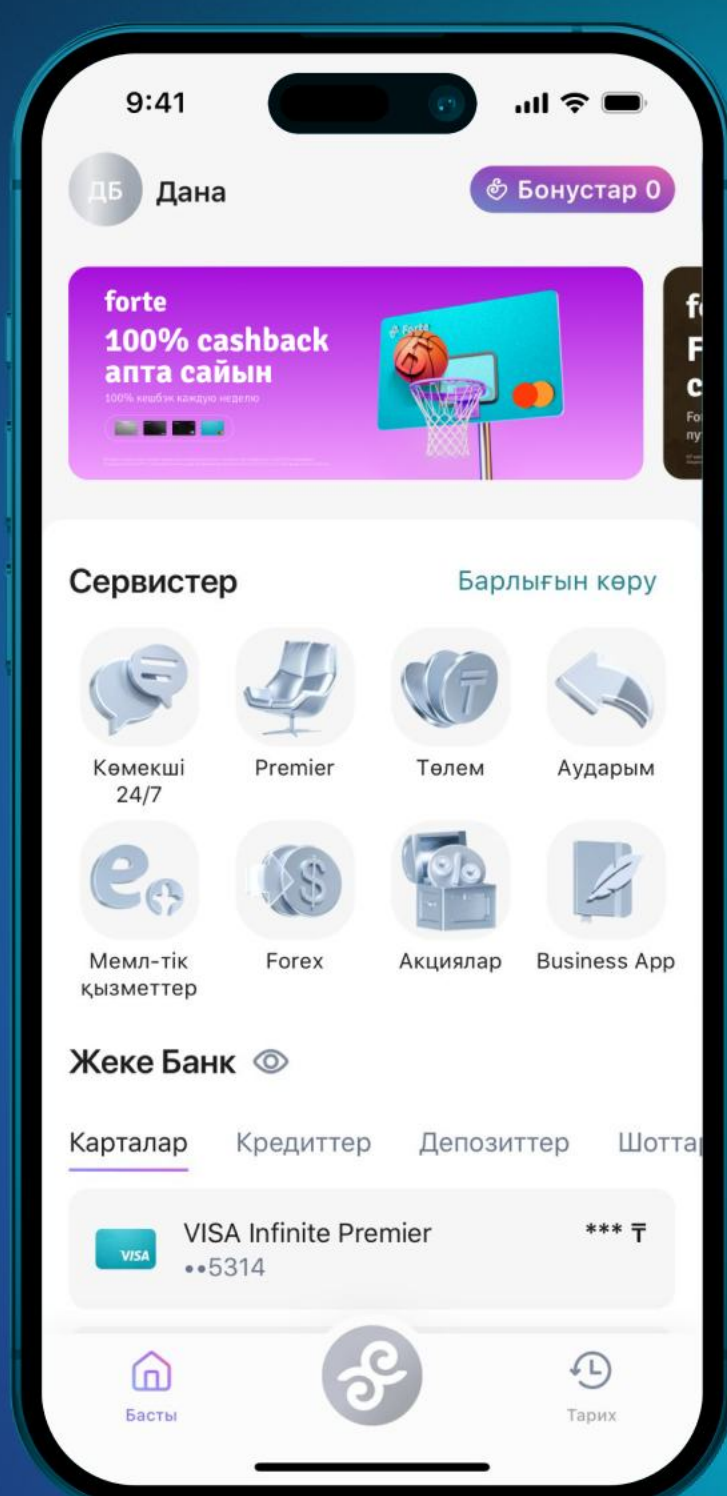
9:41

ДБ Дана

Бонустар 0

forte
100% cashback
апта сайын
100% кешбэк каждую неделю

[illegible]

forte

Сервистер

Барлығын көру

Көмекші 24/7

Premier

Төлем

Аударым

Мемл-тік қызметтер

Forex

Акциялар

Business App

Жеке Банк

Карталар

Кредиттер

Депозиттер

Шотта

VISA

VISA Infinite Premier
••5314

*** ₸

Басты

Тарих